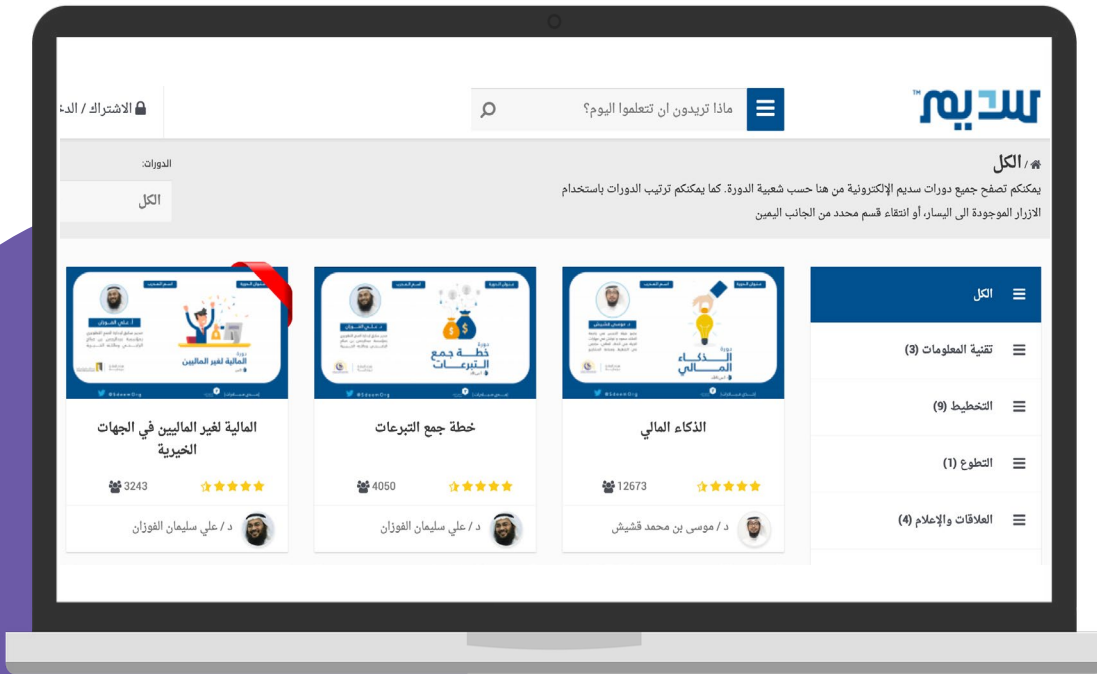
سديم™

ماذا تريدون ان تتعلموا اليوم؟

الاشتراك / الد

/ الكل

يمكنكم تصفح جميع دورات سديم الإلكترونية من هنا حسب شعبية الدورة. كما يمكنكم ترتيب الدورات باستخدام الازرار الموجودة الى اليسار، أو انتقاء قسم محدد من الجانب اليمين

الدورات:

الكل

الكل

تقنية المعلومات (3)

التخطيط (9)

التطوع (1)

العلاقات والإعلام (4)

دورة الذكاء المالي

الذكاء المالي

12673

د / موسى بن محمد قشيش

دورة خطة جمع التبرعات

خطة جمع التبرعات

4050

د / علي سليمان الفوزان

دورة المالية لغير الماليين

المالية لغير الماليين في الجهات الخيرية

3243

د / علي سليمان الفوزان